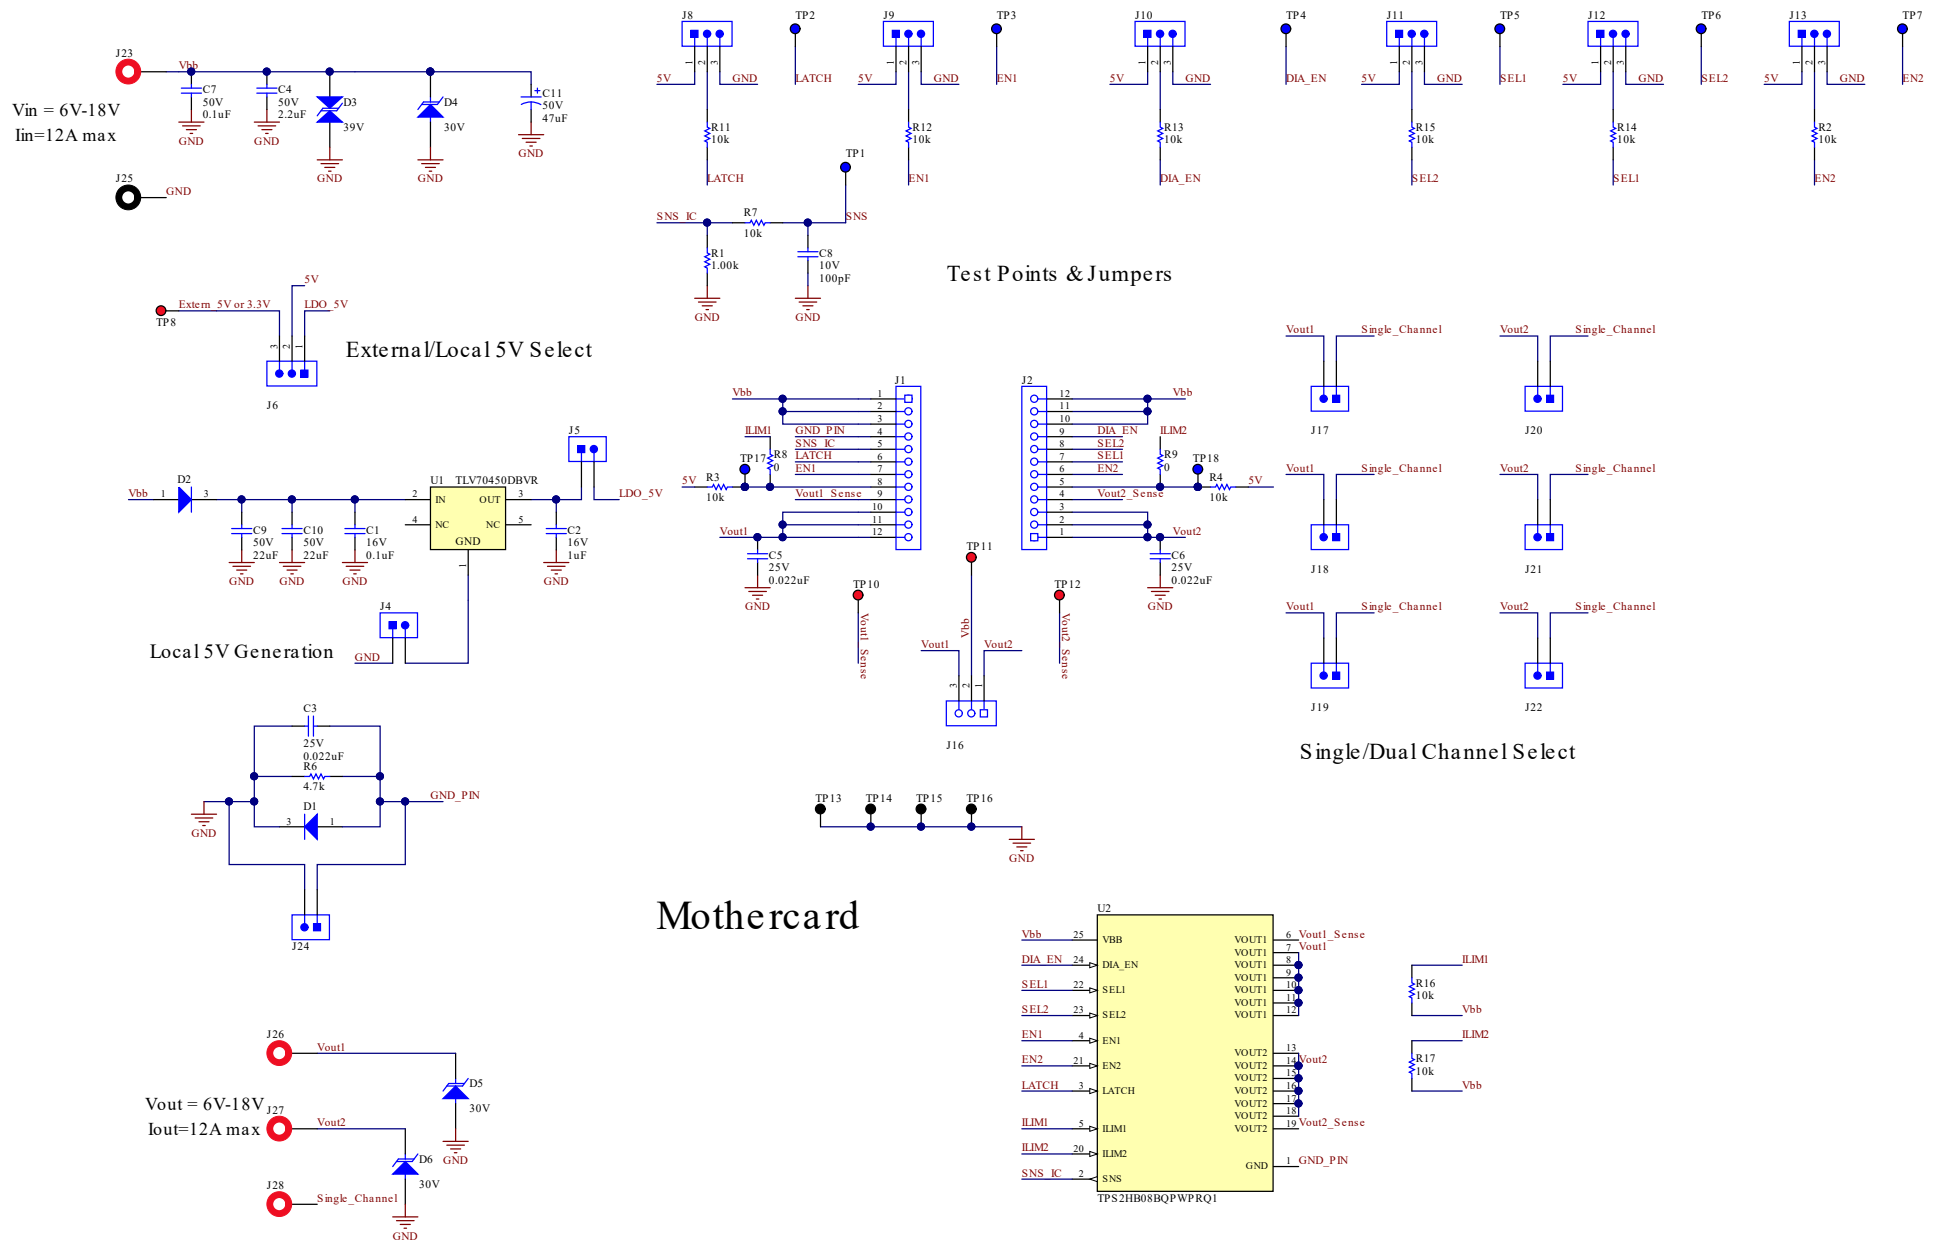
J23
Vbb
C7
50V
0.1uF
GND
C4
50V
2.2uF
GND
D3
39V
GND
D4
30V
GND
C11
50V
47uF
GND

Vin = 6V-18V
Iin=12A max

J25
GND

J8
5V
GND
TP2
LATCH
R11
10k
LATCH
J9
5V
GND
TP3
EN1
R12
10k
EN1
J10
5V
GND
TP4
DIA_EN
R13
10k
DIA_EN
J11
5V
GND
TP5
SEL1
R15
10k
SEL2
J12
5V
GND
TP6
SEL2
R14
10k
SEL1
J13
5V
GND
TP7
EN2
R2
10k
EN2

TP1
SNS_IC
R7
10k
SNS
R1
1.00k
GND
C8
10V
100pF
GND

Test Points & Jumpers

5V
Extern_5V or 3.3V
LDO_5V
TP8
J6

External/Local 5V Select

Vout1 Single_Channel
J17
Vout2 Single_Channel
J20
Vout1 Single_Channel
J18
Vout2 Single_Channel
J21
Vout1 Single_Channel
J19
Vout2 Single_Channel
J22

Single/Dual Channel Select

J5
Vbb
D2
1
3
U1 TLV70450DBVR
2 IN
OUT 3
4 NC
NC 5
GND
LDO_5V
C9
50V
22uF
GND
C10
50V
22uF
GND
C1
16V
0.1uF
GND
C2
16V
1uF
GND
J4
GND

Local 5V Generation

J1
Vbb
ILIM1
GND_PIN
SNS_IC
LATCH
EN1
Vout1_Sense
TP17
R8
0
5V
R3
10k
Vout1
C5
25V
0.022uF
GND
1 2 3 4 5 6 7 8 9 10 11 12

J2
12 11 10 9 8 7 6 5 4 3 2 1
Vbb
DIA_EN
SEL2
SEL1
EN2
Vout2_Sense
ILIM2
R9
0
TP18
R4
10k
5V
Vout2
C6
25V
0.022uF
GND

TP11
TP10
Vout1_Sense
TP12
Vout2_Sense
Vbb
Vout1
Vout2
J16

C3
25V
0.022uF
R6
4.7k
GND
GND_PIN
D1
3
1
J24

TP13 TP14 TP15 TP16
GND

Mothercard

U2
Vbb 25 VBB
DIA_EN 24 DIA_EN
SEL1 22 SEL1
SEL2 23 SEL2
EN1 4 EN1
EN2 21 EN2
LATCH 3 LATCH
ILIM1 5 ILIM1
ILIM2 20 ILIM2
SNS_IC 2 SNS
VOUT1 6 Vout1_Sense
VOUT1 7 Vout1
VOUT1 8
VOUT1 9
VOUT1 10
VOUT1 11
VOUT1 12
VOUT2 13
VOUT2 14 Vout2
VOUT2 15
VOUT2 16
VOUT2 17
VOUT2 18
VOUT2 19 Vout2_Sense
GND 1 GND_PIN
TPS2HB08BQPWPRQ1

ILIM1
R16
10k
Vbb
ILIM2
R17
10k
Vbb

J26
Vout1
D5
30V
GND
Vout = 6V-18V
Iout=12A max
J27
Vout2
D6
30V
J28
Single_Channel
GND